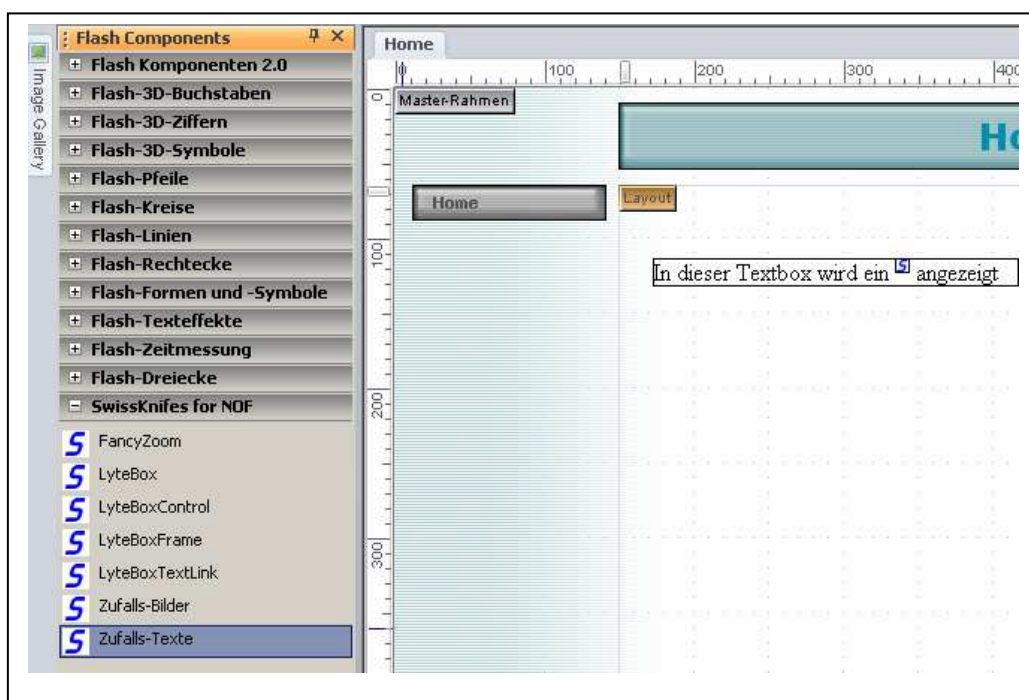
Image Gallery

Flash Components

Flash Komponenten 2.0
Flash-3D-Buchstaben
Flash-3D-Ziffern
Flash-3D-Symbole
Flash-Pfeile
Flash-Kreise
Flash-Linien
Flash-Rechtecke
Flash-Formen und -Symbole
Flash-Texteffekte
Flash-Zeitmessung
Flash-Dreiecke
SwissKnifes for NOF

FancyZoom
LyteBox
LyteBoxControl
LyteBoxFrame
LyteBoxTextLink
Zufalls-Bilder
Zufalls-Texte

Home

0 100 200 300 400

0 100 200 300

Master-Rahmen

Ho

Home

Layout

In dieser Textbox wird ein angezeigt